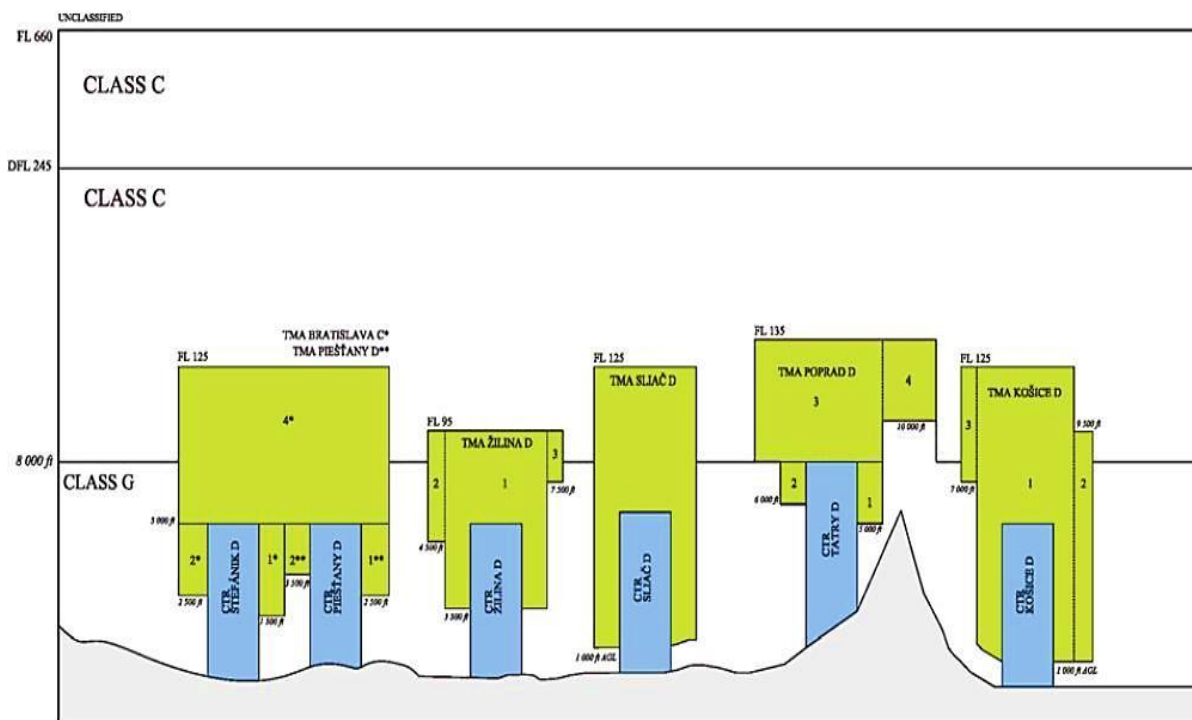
UNCLASSIFIED

FL 660

CLASS C

DFL 245

CLASS C

TMA BRATISLAVA C*
TMA PIEŠŤANY D**

FL 125

4*

5 000 ft

2*

CTR ŠTEFÁNIK D

1*

2**

CTR PIEŠŤANY D

1**

2 500 ft

1 500 ft

3 500 ft

2 500 ft

FL 95

TMA ŽILINA D

3

2

1

7 500 ft

4 500 ft

CTR ŽILINA D

3 500 ft

FL 125

TMA SLIAČ D

CTR SLIAČ D

1 000 ft AGL

FL 135

TMA POPRAD D

3

4

10 000 ft

2

6 000 ft

CTR TATRY D

1

5 000 ft

FL 125

TMA KOŠICE D

3

9 500 ft

1

2

7 000 ft

CTR KOŠICE D

1 000 ft AGL

8 000 ft

CLASS G